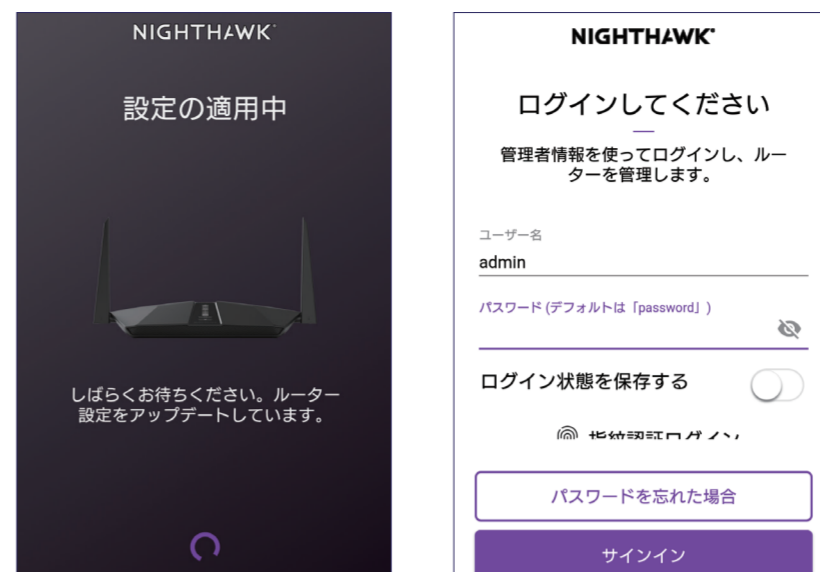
NIGHTHAWK

設定の適用中

しばらくお待ちください。ルーター設定をアップデートしています。

NIGHTHAWK

ログインしてください

管理者情報を使ってログインし、ルーターを管理します。

ユーザー名
admin

パスワード (デフォルトは「password」)

ログイン状態を保存する

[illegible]

パスワードを忘れた場合

サインイン